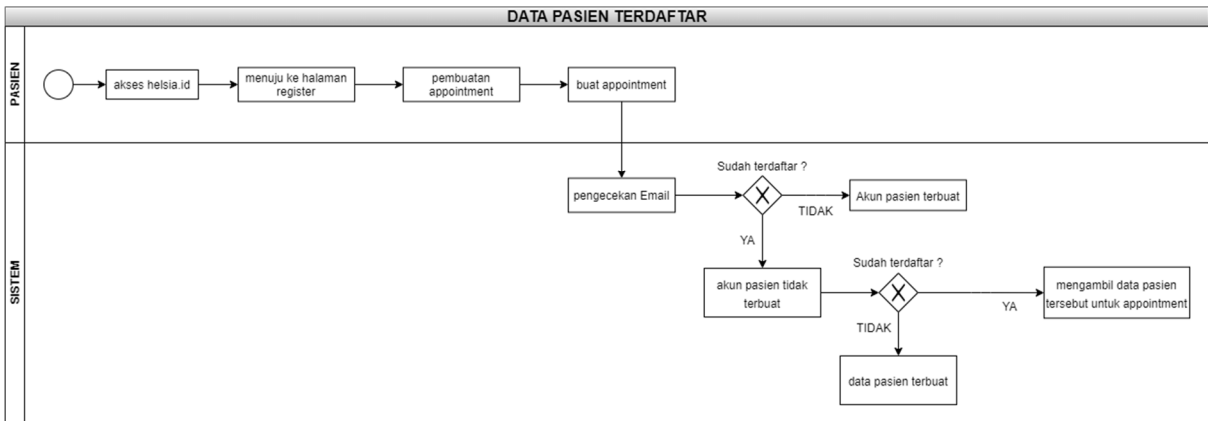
DATA PASIEN TERDAFTAR

PASIEN

akses helsia.id

menuju ke halaman register

pembuatan appointment

buat appointment

SISTEM

pengecekan Email

Sudah terdaftar ?

TIDAK

Akun pasien terbuat

YA

akun pasien tidak terbuat

Sudah terdaftar ?

YA

mengambil data pasien tersebut untuk appointment

TIDAK

data pasien terbuat